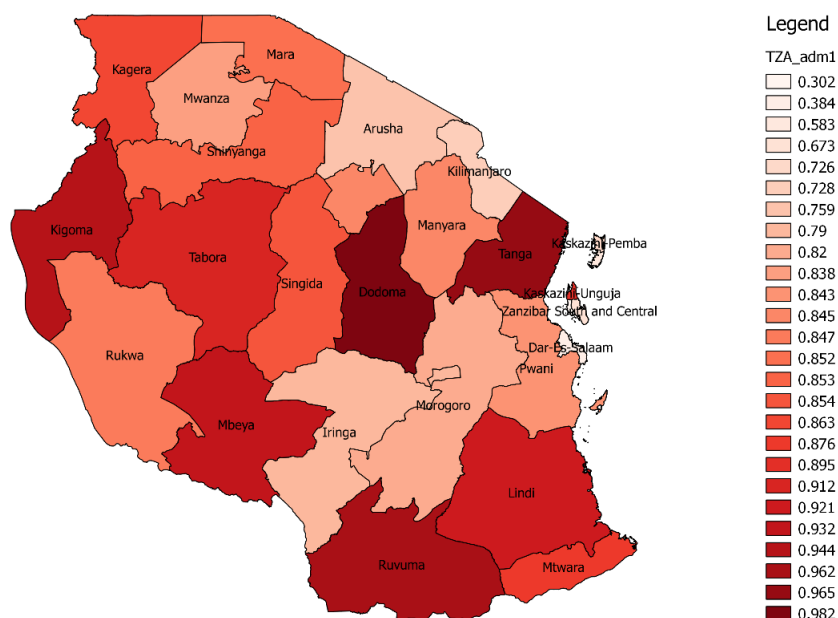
Kagera
Mara
Mwanza
Shinyanga
Arusha
Kilimanjaro
Kigoma
Tabora
Singida
Manyara
Tanga
Kaskazini-Pemba
Dodoma
Kaskazini-Unguja
Zanzibar South and Central
Rukwa
Dar-Es-Salaam
Pwani
Morogoro
Mbeya
Iringa
Lindi
Ruvuma
Mtwara

Legend
TZA_adm1
0.302
0.384
0.583
0.673
0.726
0.728
0.759
0.79
0.82
0.838
0.843
0.845
0.847
0.852
0.853
0.854
0.863
0.876
0.895
0.912
0.921
0.932
0.944
0.962
0.965
0.982